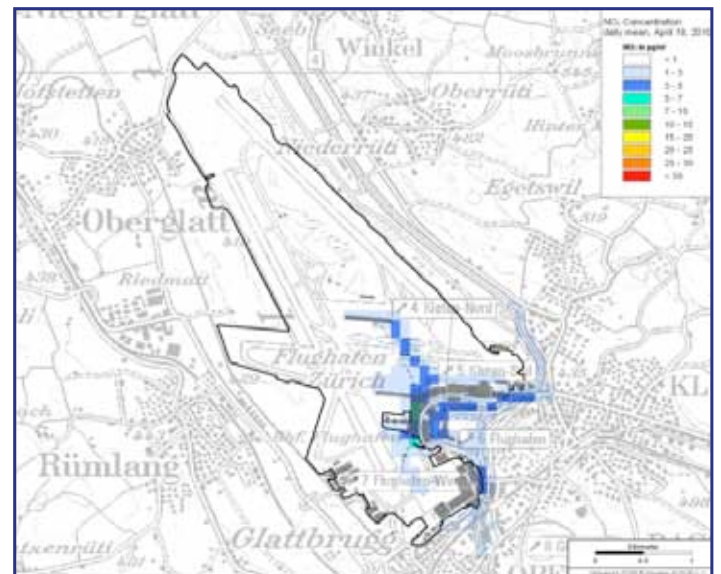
Niederglatt
Winkel
Seeb
Moosbrunnen
Oberrüti
Höfstetten
Hinter
Niederrüti
Egetswil
Oberglatt
Riedmatt
Flughafen
Zürich
KL
Rümlang
Glattbrugg

$NO_2$ Concentration
daily mean, April 18, 2010
$NO_2$ in µg/m³
< 1
1 - 3
3 - 5
5 - 7
7 - 10
10 - 15
15 - 20
20 - 25
25 - 30
> 30

Kilometer
0 0.5 1